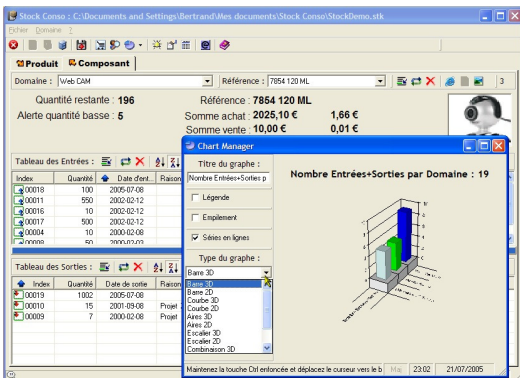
Stock Conso : C:\Documents and Settings\Bertrand\Mes documents\Stock Conso\StockDemo.stk

Fichier Domaine ?

Produit Composant

Domaine : Web CAM

Référence : 7854 120 ML

3

Quantité restante : 196

Alerte quantité basse : 5

Référence : 7854 120 ML

Somme achat : 2025,10 €

1,66 €

Somme vente : 10,00 €

0,01 €

Tableau des Entrées :

| Index | Quantité | Date d'ent... | Raison |
|---|---|---|---|
| 00018 | 100 | 2005-07-08 | |
| 00011 | 550 | 2002-02-12 | |
| 00016 | 10 | 2002-02-12 | |
| 00017 | 500 | 2002-02-12 | |
| 00004 | 10 | 2000-02-08 | |
| 00009 | 50 | 2000-02-02 | |

Tableau des Sorties :

| Index | Quantité | Date de sortie | Raison |
|---|---|---|---|
| 00019 | 1002 | 2005-07-08 | |
| 00010 | 15 | 2001-09-08 | Projet |
| 00009 | 7 | 2000-02-08 | Projet |

Chart Manager

Titre du graphe :

Nombre Entrées+Sorties p

Légende

Empilement

Séries en lignes

Type du graphe :

Barre 3D

Barre 3D
Barre 2D
Courbe 3D
Courbe 2D
Aires 3D
Aires 2D
Escalier 3D
Escalier 2D
Combinaison 3D

Nombre Entrées+Sorties par Domaine : 19

Maintenez la touche Ctrl enfoncée et déplacez le curseur vers le b

Maj

23:02

21/07/2005